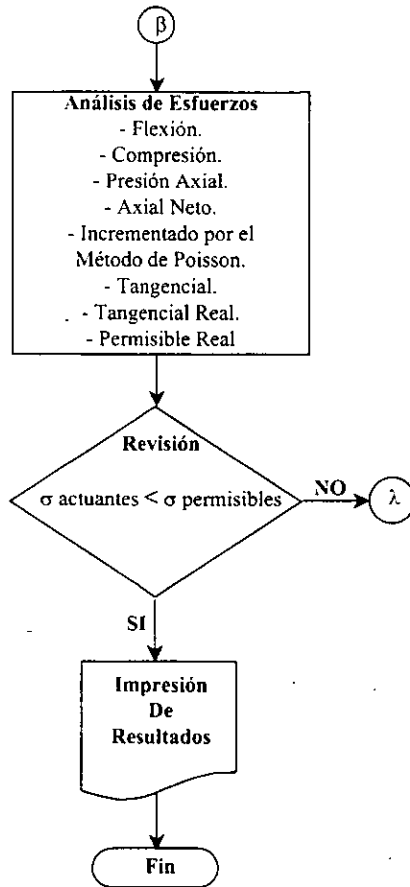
$\beta$

Análisis de Esfuerzos
- Flexión.
- Compresión.
- Presión Axial.
- Axial Neto.
- Incrementado por el Método de Poisson.
- Tangencial.
- Tangencial Real.
- Permisible Real

Revisión
$\sigma$ actuantes < $\sigma$ permisibles

NO

$\lambda$

SI

Impresión De Resultados

Fin